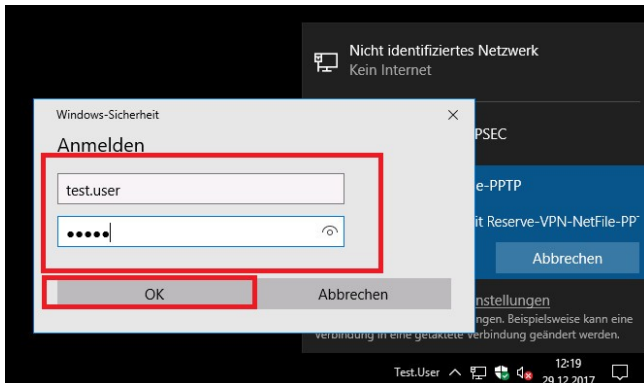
Nicht identifiziertes Netzwerk
Kein Internet

Windows-Sicherheit
×
Anmelden

test.user
•••••

OK
Abbrechen

PSEC
e-PPTP
it Reserve-VPN-NetFile-PP
Abbrechen
nstellungen
ngen. Beispielsweise kann eine
Verbindung in eine getaktete Verbindung geändert werden.

Test.User
12:19
29.12.2017